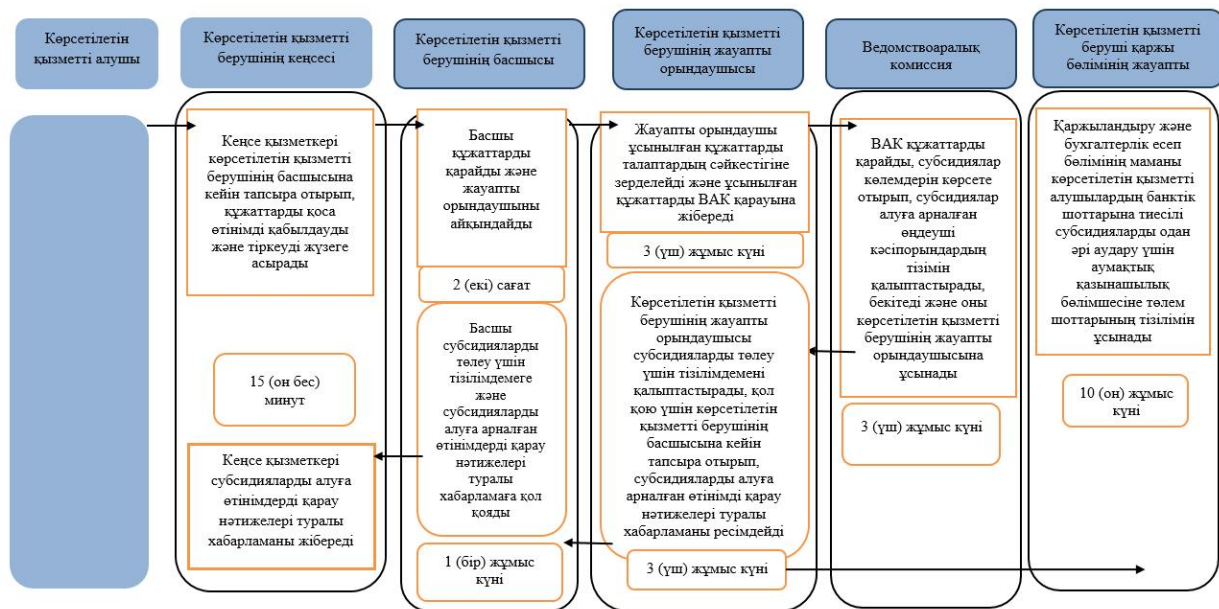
Көрсетілетін қызметті алушы

Көрсетілетін қызметті берушінің кеңсесі

Көрсетілетін қызметті берушінің басшысы

Көрсетілетін қызметті берушінің жауапты орындаушысы

Ведомствоаралық комиссия

Көрсетілетін қызметті беруші қаржы бөлімінің жауапты

Кеңсе қызметкері көрсетілетін қызметті берушінің басшысына кейін тапсыра отырып, құжаттарды қоса өтінімді қабылдауды және тіркеуді жүзеге асырады

15 (он бес) минут

Кеңсе қызметкері субсидияларды алуға өтінімдерді қарау нәтижелері туралы хабарламаны жібереді

Басшы құжаттарды қарайды және жауапты орындаушыны айқындайды

2 (екі) сағат

Басшы субсидияларды төлеу үшін тізілімдемеге және субсидияларды алуға арналған өтінімдерді қарау нәтижелері туралы хабарламаға қол қояды

1 (бір) жұмыс күні

Жауапты орындаушы ұсынылған құжаттарды талаптардың сәйкестігіне зерделейді және ұсынылған құжаттарды ВАК қарауына жібереді

3 (үш) жұмыс күні

Көрсетілетін қызметті берушінің жауапты орындаушысы субсидияларды төлеу үшін тізілімдемені қалыптастырады, қол қою үшін көрсетілетін қызметті берушінің басшысына кейін тапсыра отырып, субсидияларды алуға арналған өтінімді қарау нәтижелері туралы хабарламаны ресімдейді

3 (үш) жұмыс күні

ВАК құжаттарды қарайды, субсидиялар көлемдерін көрсете отырып, субсидиялар алуға арналған өңдеуші кәсіпорындардың тізімін қалыптастырады, бекітеді және оны көрсетілетін қызметті берушінің жауапты орындаушысына ұсынады

3 (үш) жұмыс күні

Қаржыландыру және бухгалтерлік есеп бөлімінің маманы көрсетілетін қызметті алушылардың банктік шоттарына тиесілі субсидияларды одан әрі аудару үшін аумақтық қазынашылық бөлімшесіне төлем шоттарының тізілімін ұсынады

10 (он) жұмыс күні